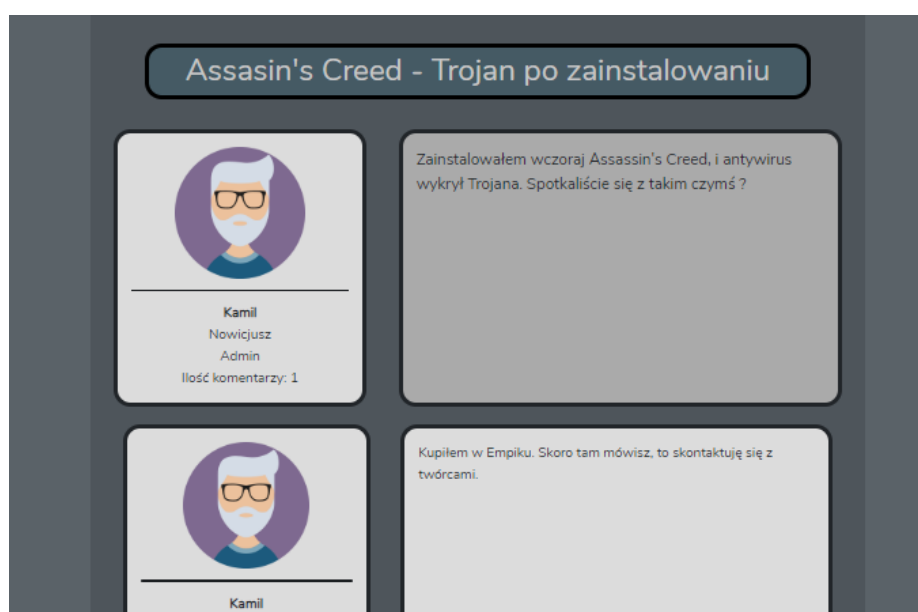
Assasin's Creed - Trojan po zainstalowaniu

Kamil
Nowicjusz
Admin
Ilość komentarzy: 1

Zainstalowałem wczoraj Assassin's Creed, i antywirus wykrył Trojana. Spotkaliście się z takim czymś ?

Kamil

Kupiłem w Empiku. Skoro tam mówisz, to skontaktuję się z twórcami.